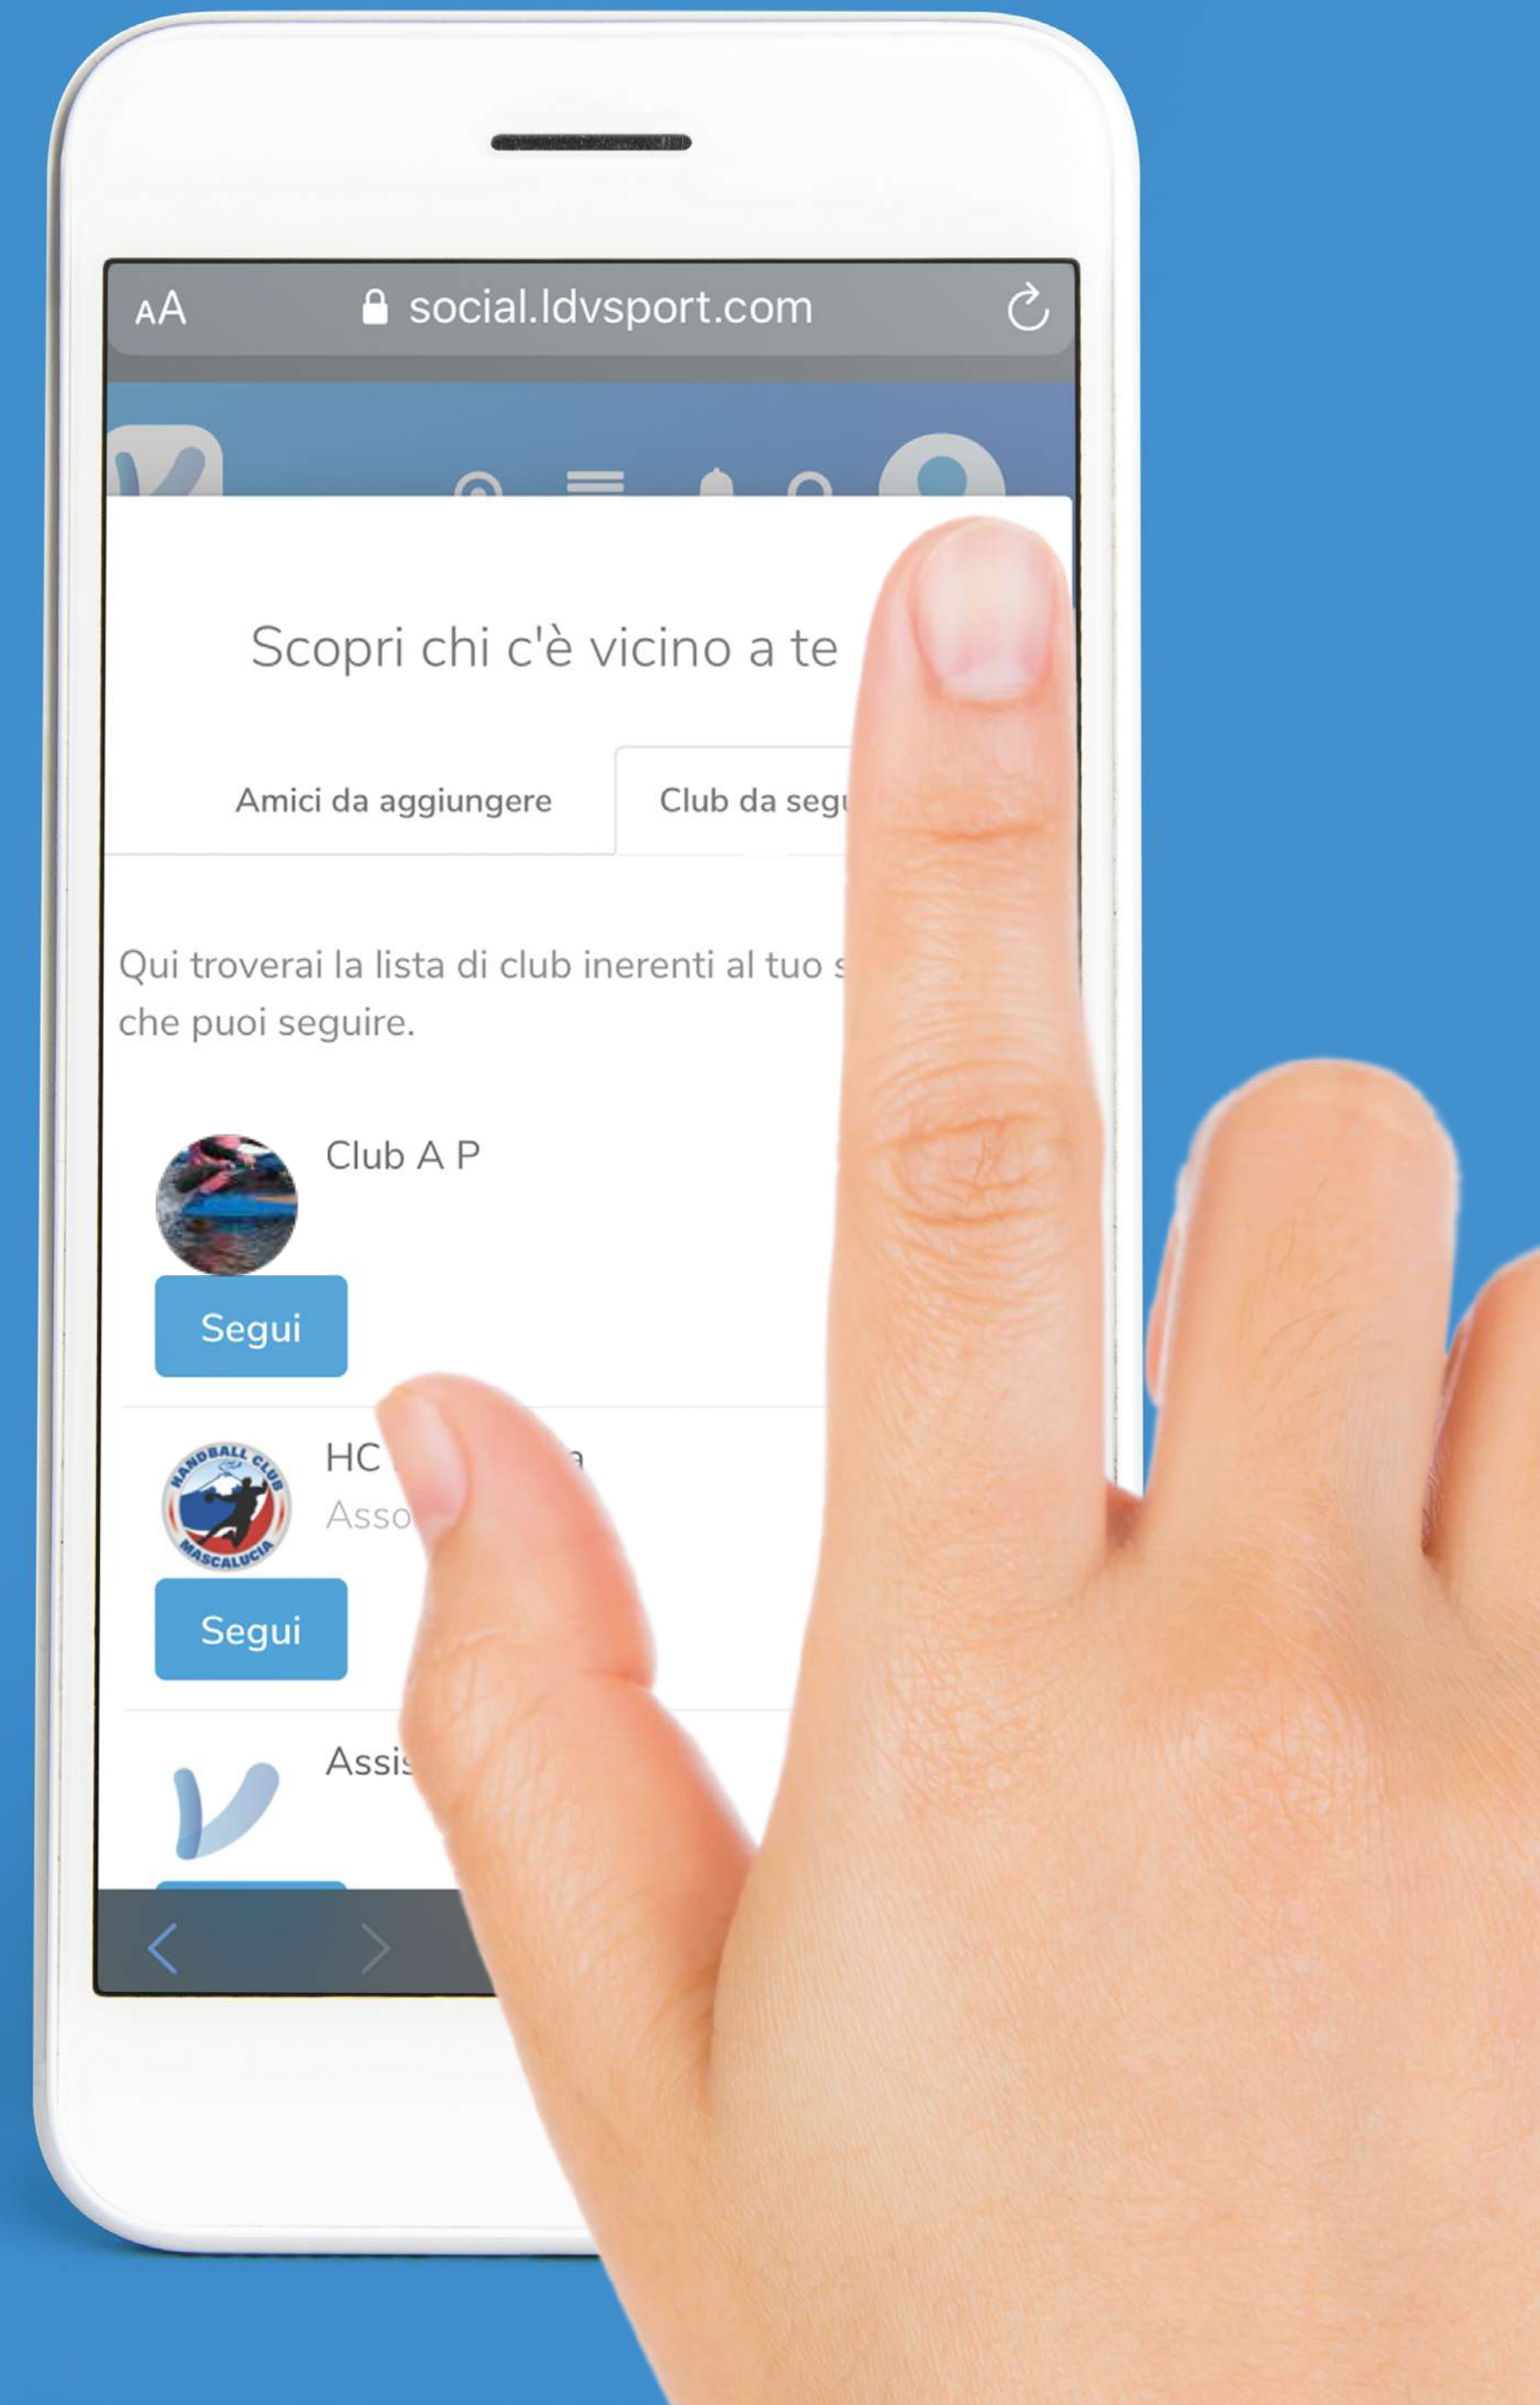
AA social.ldvsport.com

Scopri chi c'è vicino a te

Amici da aggiungere

Club da segu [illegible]

Qui troverai la lista di club inerenti al tuo s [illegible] che puoi seguire.

Club A P

Segui

HANDBALL CLUB MASCALUCIA

HC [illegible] a

Asso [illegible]

Segui

Assis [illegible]